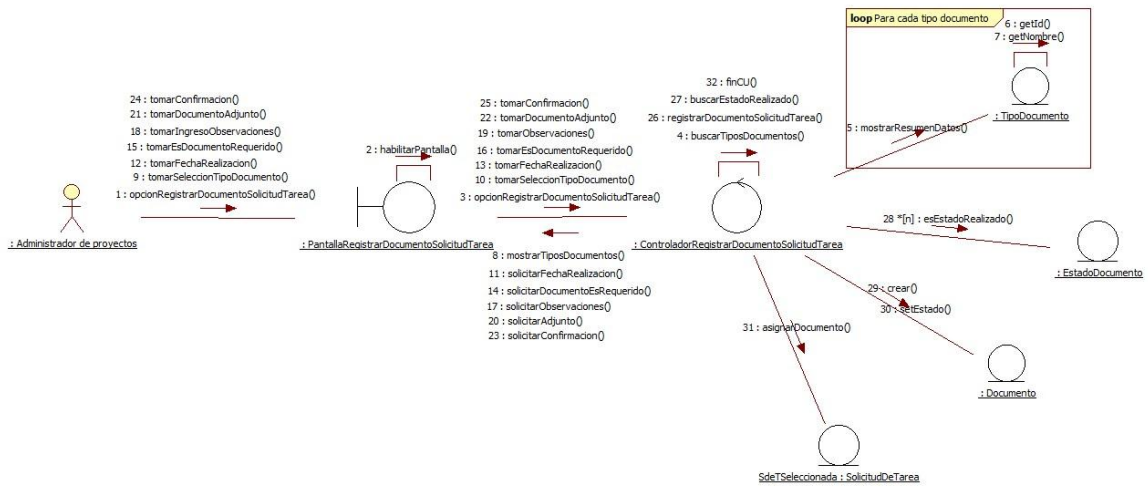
loop Para cada tipo documento

6 : getId()
7 : getNombre()

5 : mostrarResumenDatos()

: TipoDocumento

24 : tomarConfirmacion()
21 : tomarDocumentoAdjunto()
18 : tomarIngresoObservaciones()
15 : tomarEsDocumentoRequerido()
12 : tomarFechaRealizacion()
9 : tomarSeleccionTipoDocumento()
1 : opcionRegistrarDocumentoSolicitudTarea()

: Administrador de proyectos

2 : habilitarPantalla()

: PantallaRegistrarDocumentoSolicitudTarea

25 : tomarConfirmacion()
22 : tomarDocumentoAdjunto()
19 : tomarObservaciones()
16 : tomarEsDocumentoRequerido()
13 : tomarFechaRealizacion()
10 : tomarSeleccionTipoDocumento()
3 : opcionRegistrarDocumentoSolicitudTarea()

8 : mostrarTiposDocumentos()
11 : solicitarFechaRealizacion()
14 : solicitarDocumentoEsRequerido()
17 : solicitarObservaciones()
20 : solicitarAdjunto()
23 : solicitarConfirmacion()

32 : finCU()
27 : buscarEstadoRealizado()
26 : registrarDocumentoSolicitudTarea()
4 : buscarTiposDocumentos()

: ControladorRegistrarDocumentoSolicitudTarea

28 *[n] : esEstadoRealizado()

: EstadoDocumento

29 : crear()
30 : setEstado()

31 : asignarDocumento()

: Documento

SdeTSeleccionada : SolicitudDeTarea